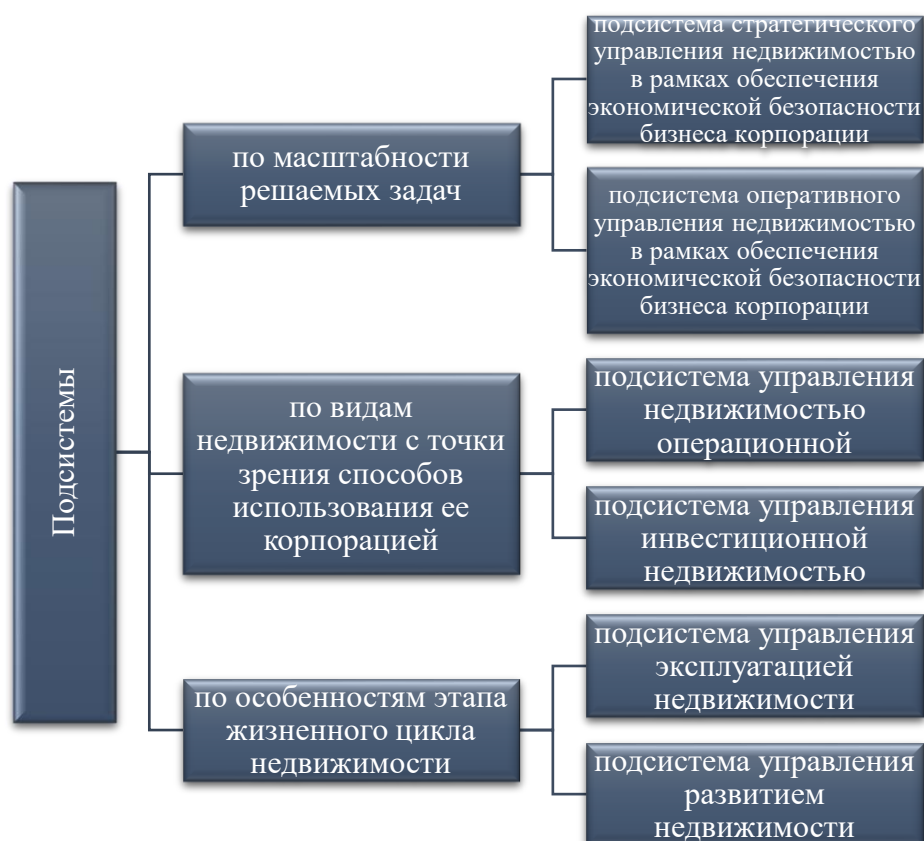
Подсистемы

по масштабности решаемых задач

подсистема стратегического управления недвижимостью в рамках обеспечения экономической безопасности бизнеса корпорации

подсистема оперативного управления недвижимостью в рамках обеспечения экономической безопасности бизнеса корпорации

по видам недвижимости с точки зрения способов использования ее корпорацией

подсистема управления недвижимостью операционной

подсистема управления инвестиционной недвижимостью

по особенностям этапа жизненного цикла недвижимости

подсистема управления эксплуатацией недвижимости

подсистема управления развитием недвижимости